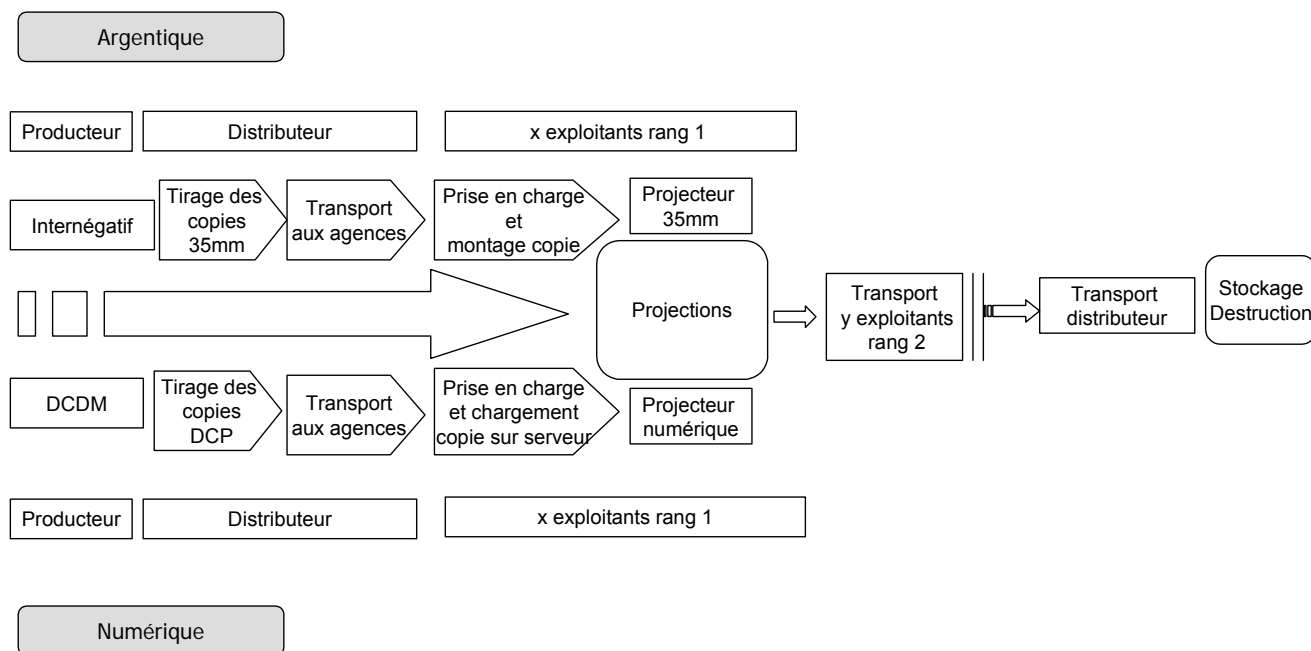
Argentique

Producteur

Distributeur

x exploitants rang 1

Internégatif

Tirage des copies 35mm

Transport aux agences

Prise en charge et montage copie

Projecteur 35mm

Projections

Transport y exploitants rang 2

Transport distributeur

Stockage Destruction

DCDM

Tirage des copies DCP

Transport aux agences

Prise en charge et chargement copie sur serveur

Projecteur numérique

Producteur

Distributeur

x exploitants rang 1

Numérique